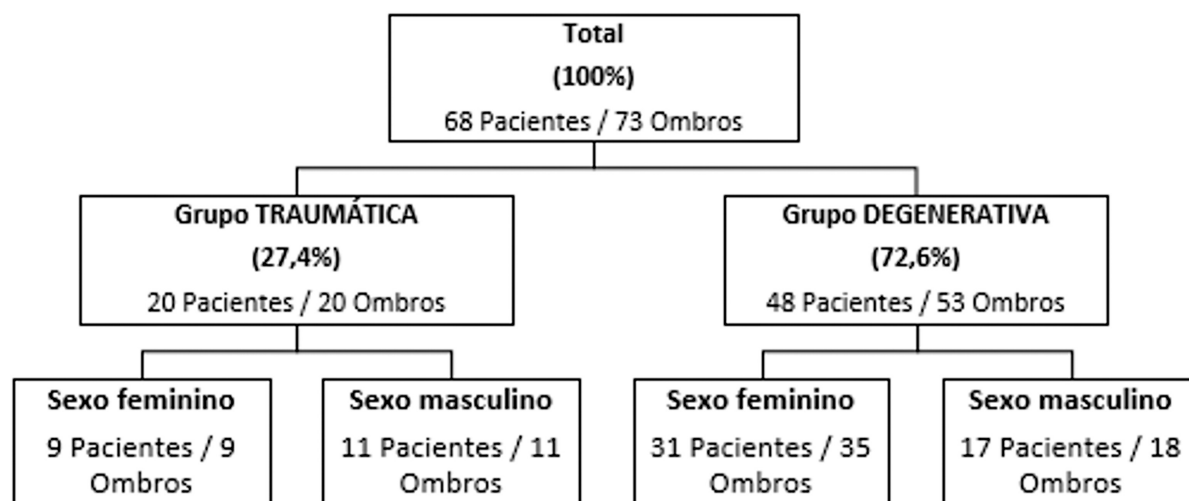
Total
(100%)
68 Pacientes / 73 Ombros

Grupo TRAUMÁTICA
(27,4%)
20 Pacientes / 20 Ombros

Grupo DEGENERATIVA
(72,6%)
48 Pacientes / 53 Ombros

Sexo feminino
9 Pacientes / 9 Ombros

Sexo masculino
11 Pacientes / 11 Ombros

Sexo feminino
31 Pacientes / 35 Ombros

Sexo masculino
17 Pacientes / 18 Ombros